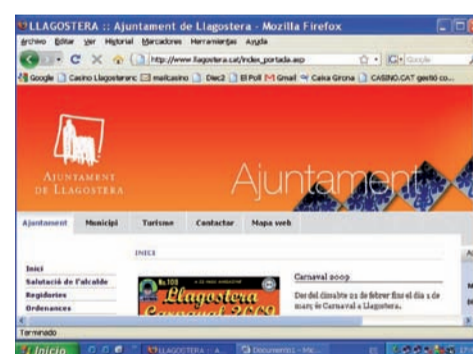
LLAGOSTERA :: Ajuntament de Llagostera - Mozilla Firefox

Archivo Editar Ver Historial Marcadores Herramientas Ayuda

http://www.llagostera.cat/index_portada.asp

Google Casino Llagosterenc mailcasino Diec2 El Poll Gmail Caixa Girona CASINO.CAT gestió co...

AJUNTAMENT DE LLAGOSTERA

Ajuntament

Ajuntament Municipi Turisme Contactar Mapa web

INICI

Inici
Salutació de l'alcalde
Regidories
Ordenances

Llagostera Carnaval 2009

Carnaval 2009

Des del dissabte 21 de febrer fins el dia 1 de març és Carnaval a Llagostera.

Terminado

Inicio LLAGOSTERA :: A... Documento1 - Mic...